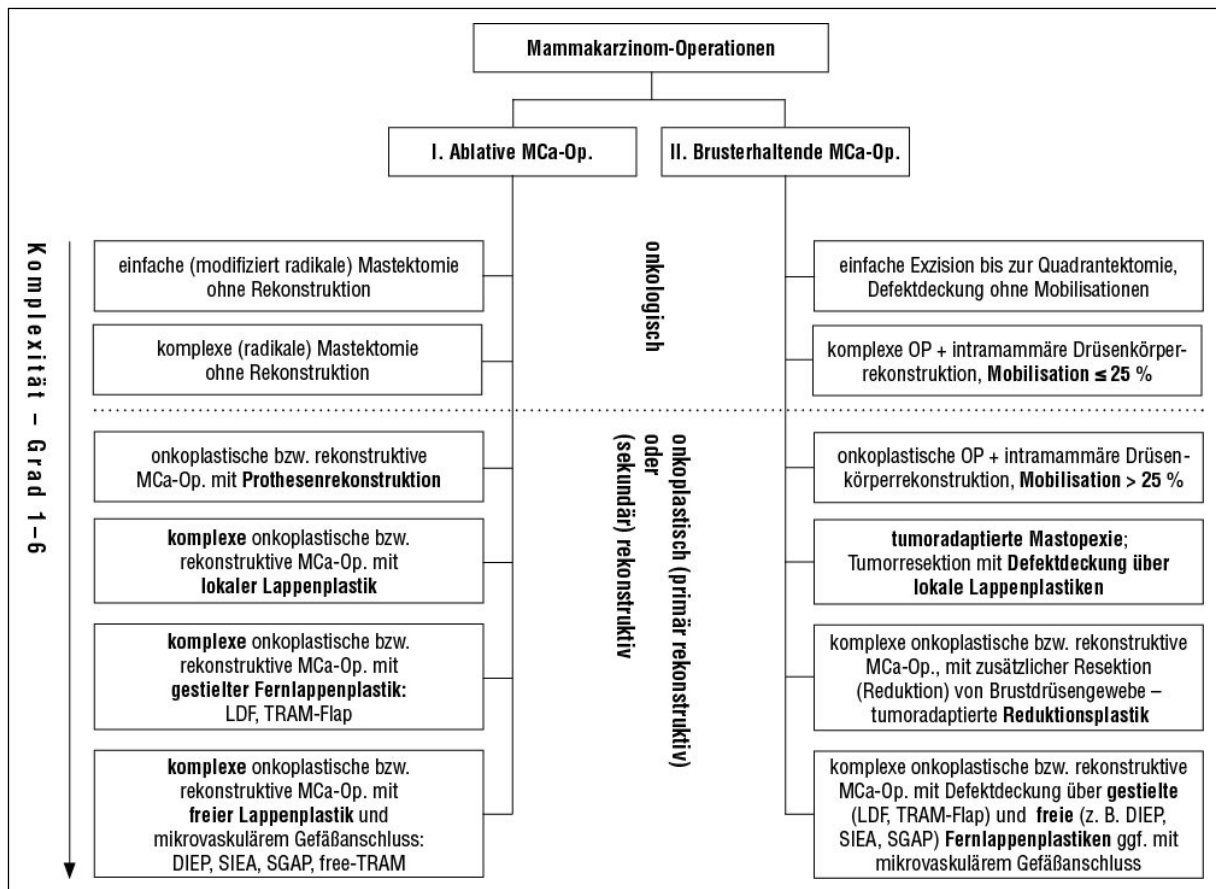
Mammakarzinom-Operationen

I. Ablative MCa-Op.

II. Brusterhaltende MCa-Op.

Komplexität – Grad 1–6

onkologisch

einfache (modifiziert radikale) Mastektomie ohne Rekonstruktion

komplexe (radikale) Mastektomie ohne Rekonstruktion

einfache Exzision bis zur Quadrantektomie, Defektdeckung ohne Mobilisationen

komplexe OP + intramammäre Drüsenkörperrekonstruktion, Mobilisation ≤ 25 %

onkoplastisch (primär rekonstruktiv) oder (sekundär) rekonstruktiv

onkoplastische bzw. rekonstruktive MCa-Op. mit Prothesenrekonstruktion

komplexe onkoplastische bzw. rekonstruktive MCa-Op. mit lokaler Lappenplastik

komplexe onkoplastische bzw. rekonstruktive MCa-Op. mit gestielter Fernlappenplastik: LDF, TRAM-Flap

komplexe onkoplastische bzw. rekonstruktive MCa-Op. mit freier Lappenplastik und mikrovaskulärem Gefäßanschluss: DIEP, SIEA, SGAP, free-TRAM

onkoplastische OP + intramammäre Drüsenkörperrekonstruktion, Mobilisation > 25 %

tumoradaptierte Mastopexie; Tumorresektion mit Defektdeckung über lokale Lappenplastiken

komplexe onkoplastische bzw. rekonstruktive MCa-Op., mit zusätzlicher Resektion (Reduktion) von Brustdrüsengewebe – tumoradaptierte Reduktionsplastik

komplexe onkoplastische bzw. rekonstruktive MCa-Op. mit Defektdeckung über gestielte (LDF, TRAM-Flap) und freie (z. B. DIEP, SIEA, SGAP) Fernlappenplastiken ggf. mit mikrovaskulärem Gefäßanschluss